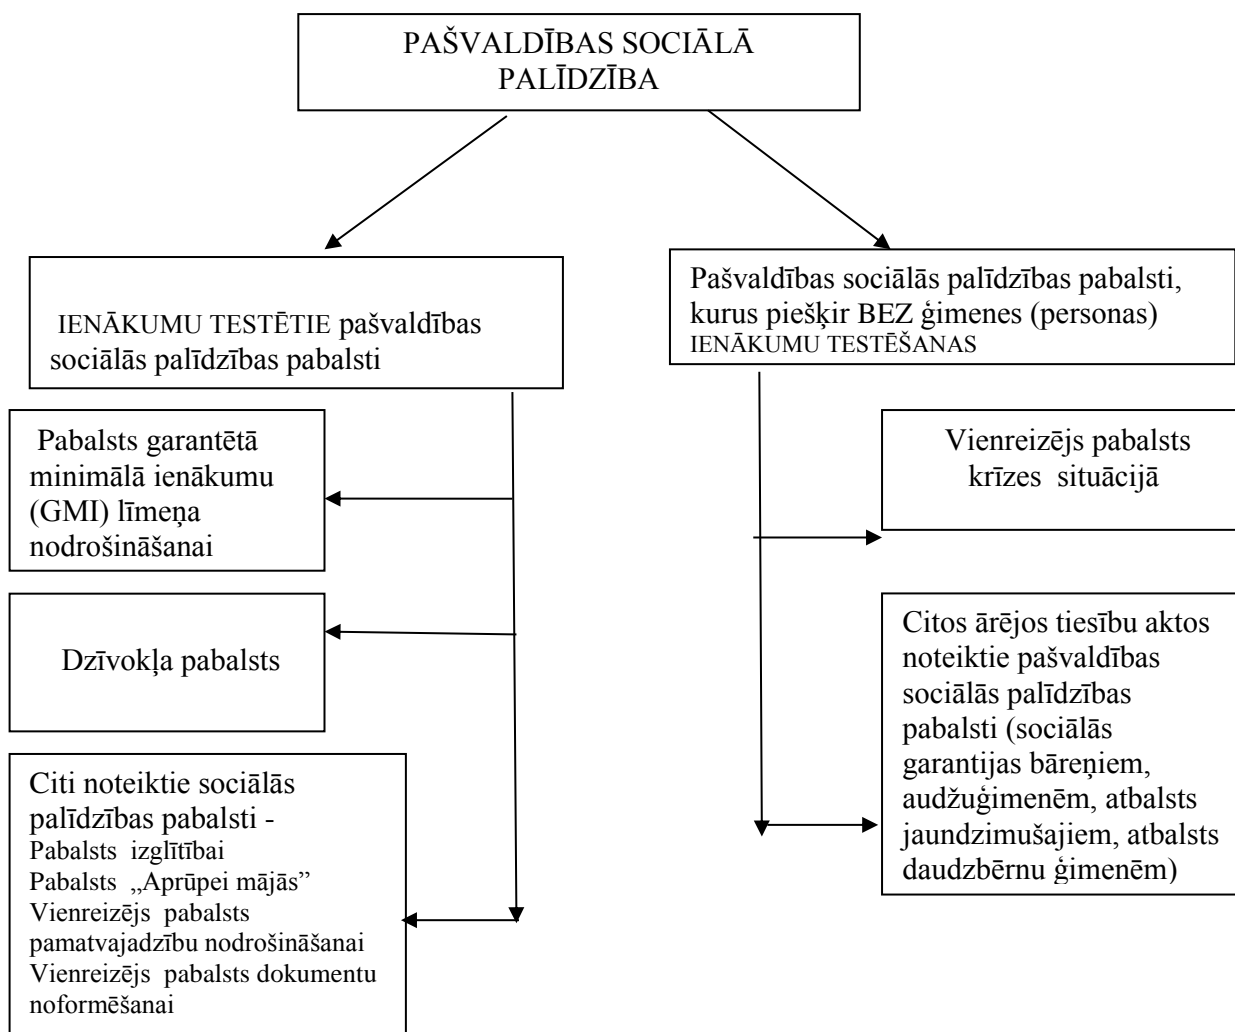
PAŠVALDĪBAS SOCIĀLĀ PALĪDZĪBA

IENĀKUMU TESTĒTIE pašvaldības sociālās palīdzības pabalsti

Pašvaldības sociālās palīdzības pabalsti, kurus piešķir BEZ ģimenes (personas) IENĀKUMU TESTĒŠANAS

Pabalsts garantētā minimālā ienākumu (GMI) līmeņa nodrošināšanai

Dzīvokļa pabalsts

Citi noteiktie sociālās palīdzības pabalsti -
Pabalsts izglītībai
Pabalsts „Aprūpei mājās"
Vienreizējs pabalsts pamatvajadzību nodrošināšanai
Vienreizējs pabalsts dokumentu noformēšanai

Vienreizējs pabalsts krīzes situācijā

Citos ārējos tiesību aktos noteiktie pašvaldības sociālās palīdzības pabalsti (sociālās garantijas bāreņiem, audžuģimenēm, atbalsts jaundzimušajiem, atbalsts daudzbērnu ģimenēm)